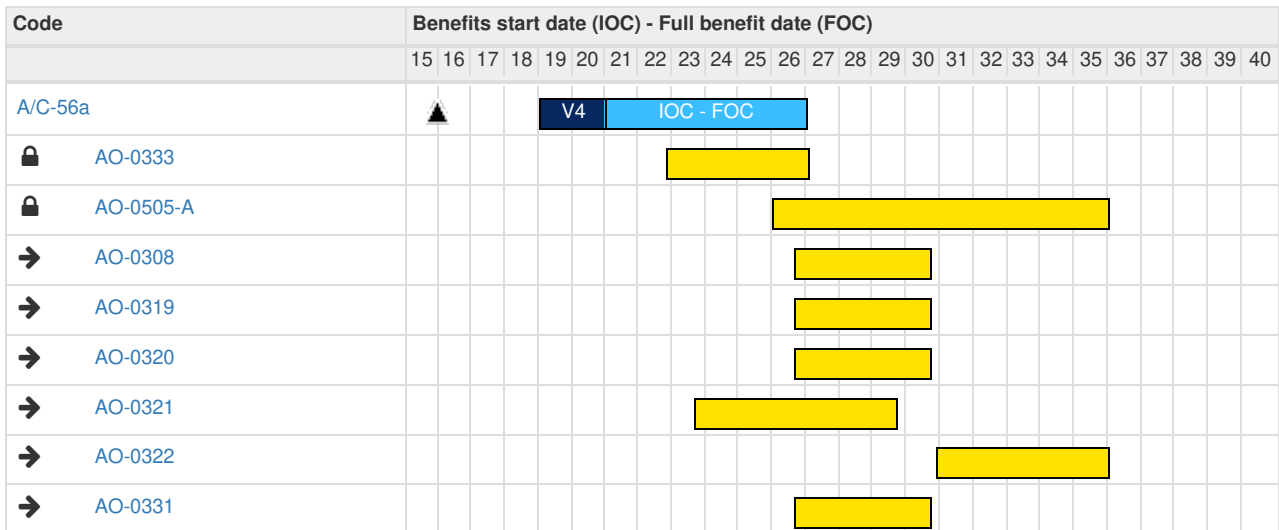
| Code | Benefits start date (IOC) - Full benefit date (FOC) |
|---|---|
| | 15 16 17 18 19 20 21 22 23 24 25 26 27 28 29 30 31 32 33 34 35 36 37 38 39 40 |
| A/C-56a | V4 IOC - FOC |
| AO-0333 | |
| AO-0505-A | |
| AO-0308 | |
| AO-0319 | |
| AO-0320 | |
| AO-0321 | |
| AO-0322 | |
| AO-0331 | |